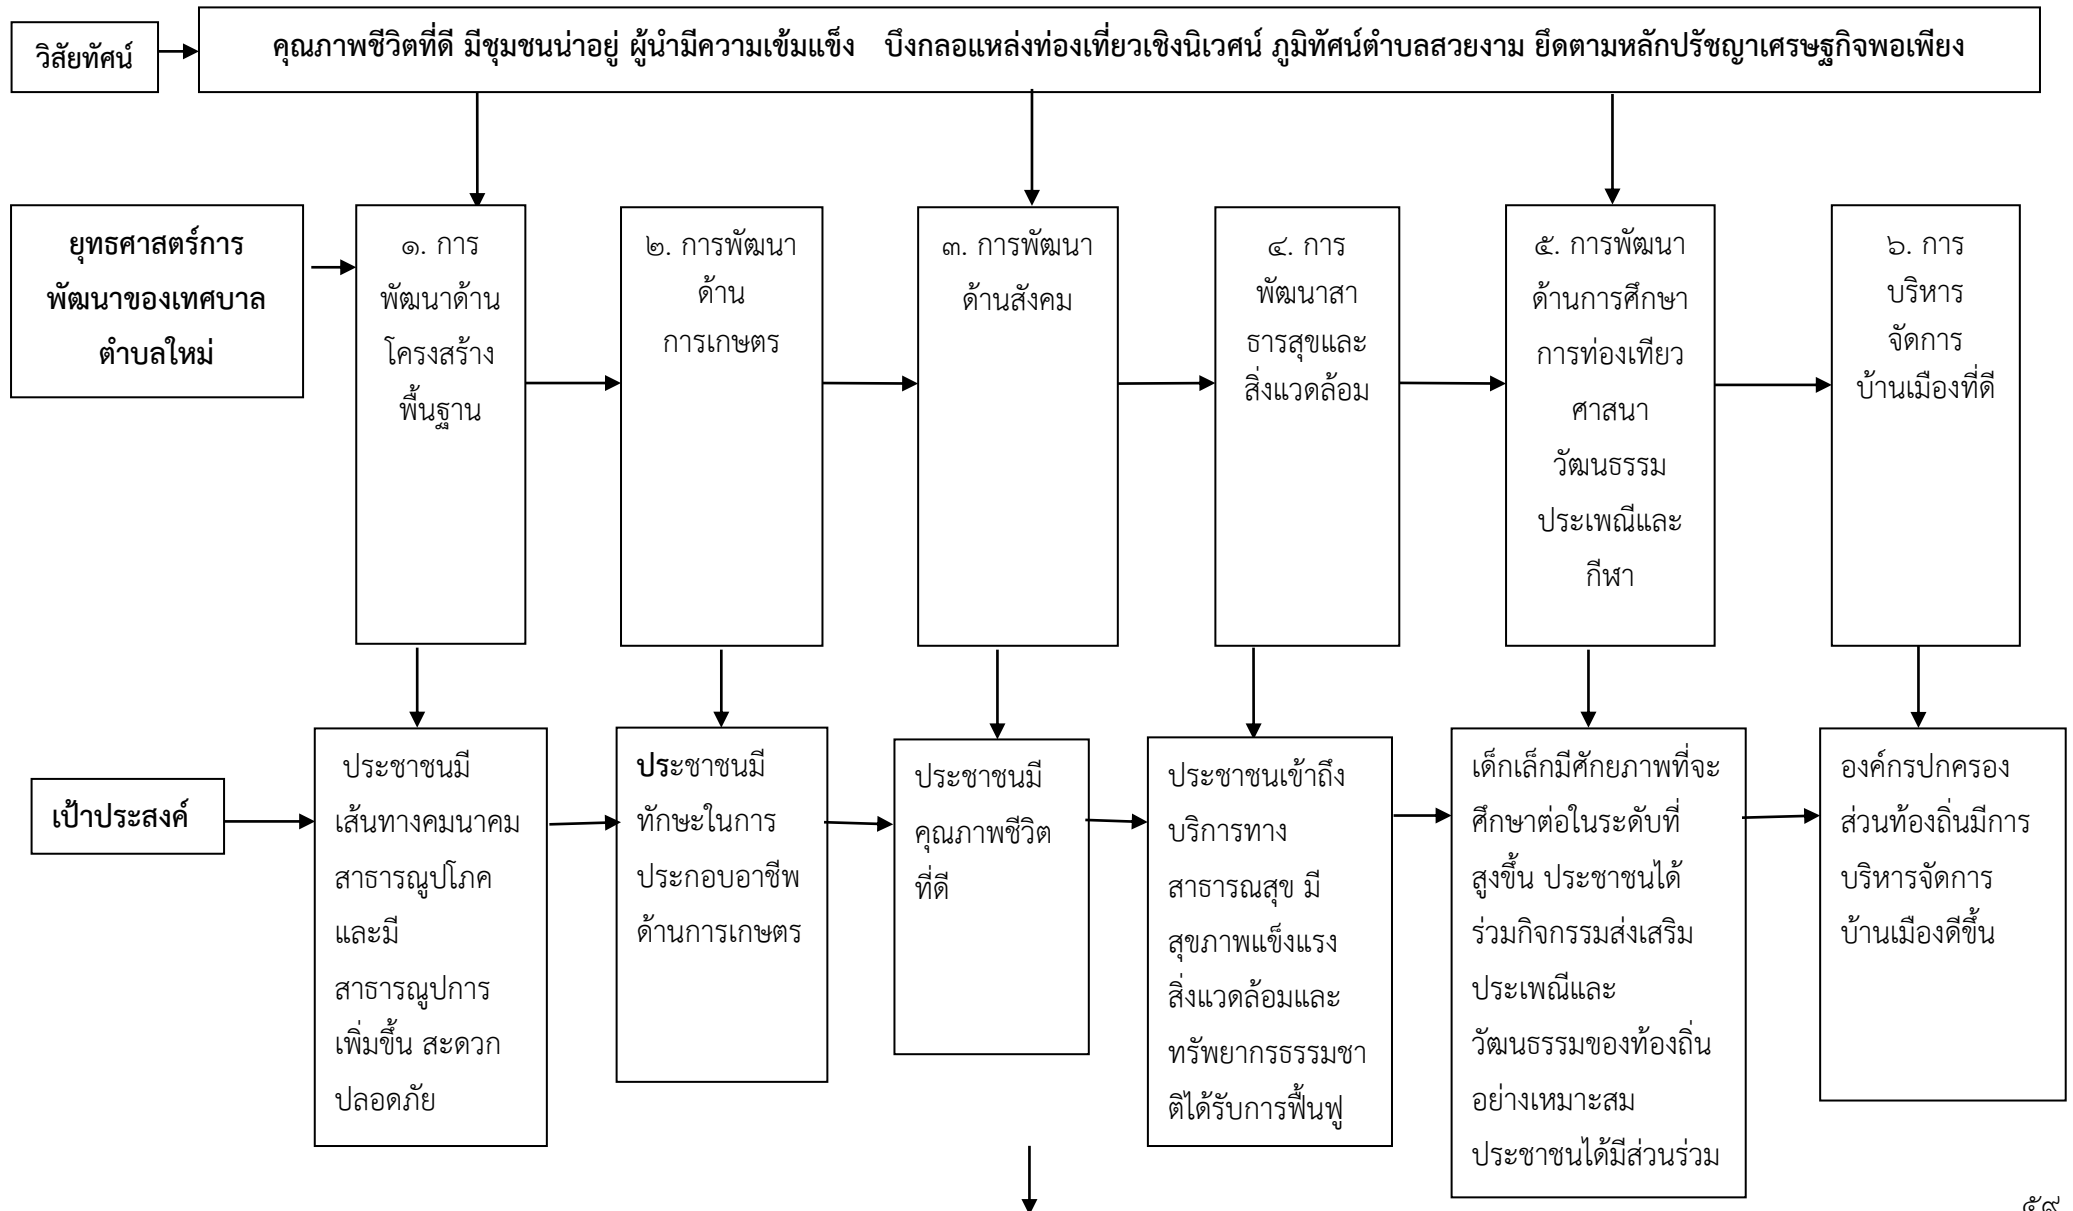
วิสัยทัศน์

คุณภาพชีวิตที่ดี มีชุมชนน่าอยู่ ผู้นำมีความเข้มแข็ง บึงกลอแหล่งท่องเที่ยวเชิงนิเวศน์ ภูมิทัศน์ตำบลสวยงาม ยึดตามหลักปรัชญาเศรษฐกิจพอเพียง

ยุทธศาสตร์การพัฒนาของเทศบาลตำบลใหม่

๑. การพัฒนาด้านโครงสร้างพื้นฐาน

๒. การพัฒนาด้าน การเกษตร

๓. การพัฒนาด้านสังคม

๔. การพัฒนาสาธารสุขและสิ่งแวดล้อม

๕. การพัฒนาด้านการศึกษา การท่องเที่ยว ศาสนา วัฒนธรรม ประเพณีและกีฬา

๖. การบริหารจัดการบ้านเมืองที่ดี

เป้าประสงค์

ประชาชนมีเส้นทางคมนาคม สาธารณูปโภค และมีสาธารณูปการเพิ่มขึ้น สะดวกปลอดภัย

ประชาชนมีทักษะในการประกอบอาชีพด้านการเกษตร

ประชาชนมีคุณภาพชีวิตที่ดี

ประชาชนเข้าถึงบริการทางสาธารณสุข มีสุขภาพแข็งแรง สิ่งแวดล้อมและทรัพยากรธรรมชาติได้รับการฟื้นฟู

เด็กเล็กมีศักยภาพที่จะศึกษาต่อในระดับที่สูงขึ้น ประชาชนได้ร่วมกิจกรรมส่งเสริมประเพณีและวัฒนธรรมของท้องถิ่นอย่างเหมาะสม ประชาชนได้มีส่วนร่วม

องค์กรปกครองส่วนท้องถิ่นมีการบริหารจัดการบ้านเมืองดีขึ้น

๕๙